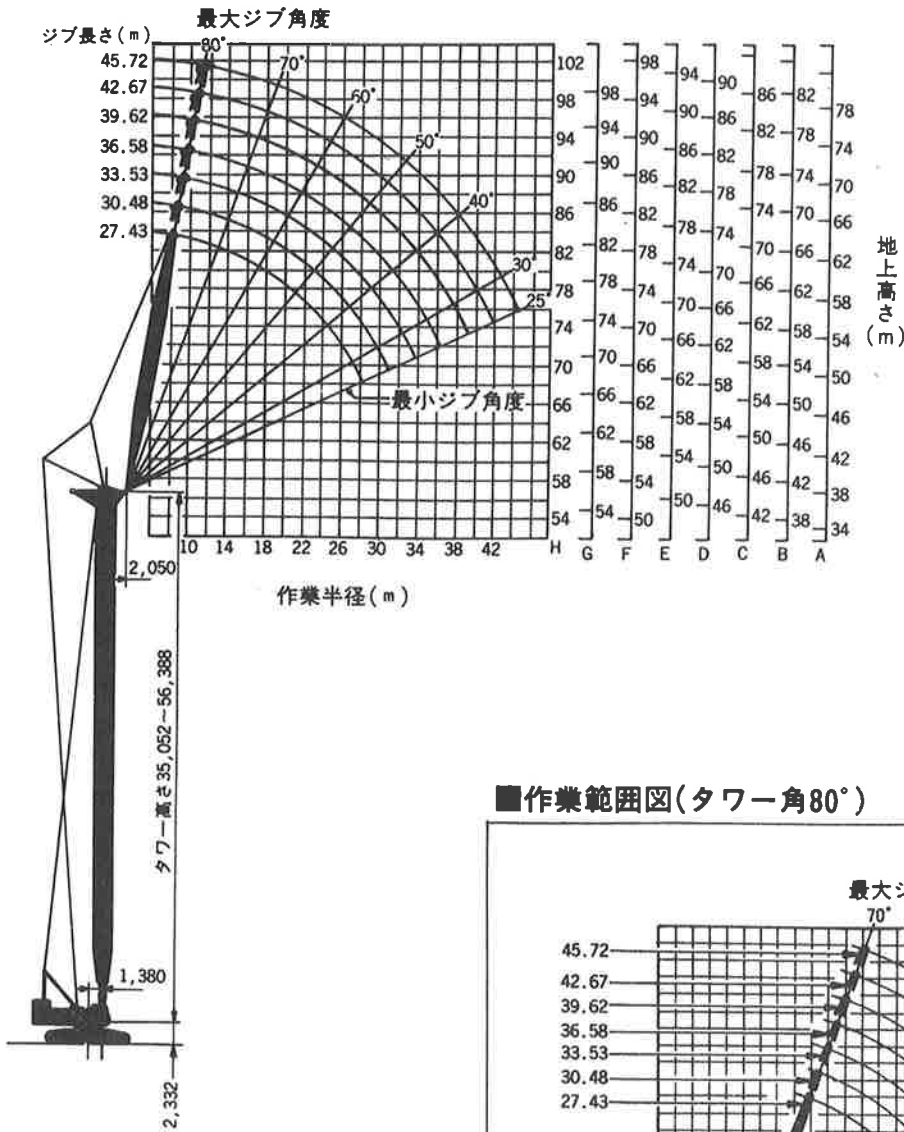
ジブ長さ(m)
最大ジブ角度
80°
45.72
42.67
39.62
36.58
33.53
30.48
27.43
70°
60°
50°
40°
30°
25°
最小ジブ角度

| H | G | F | E | D | C | B | A |
|---|---|---|---|---|---|---|---|
| 102 | 98 | 94 | 90 | 86 | 82 | 78 | |
| 98 | 94 | 90 | 86 | 82 | 78 | 74 | |
| 94 | 90 | 86 | 82 | 78 | 74 | 70 | |
| 90 | 86 | 82 | 78 | 74 | 70 | 66 | |
| 86 | 82 | 78 | 74 | 70 | 66 | 62 | |
| 82 | 78 | 74 | 70 | 66 | 62 | 58 | |
| 78 | 74 | 70 | 66 | 62 | 58 | 54 | |
| 74 | 70 | 66 | 62 | 58 | 54 | 50 | |
| 70 | 66 | 62 | 58 | 54 | 50 | 46 | |
| 66 | 62 | 58 | 54 | 50 | 46 | 42 | |
| 62 | 58 | 54 | 50 | 46 | 42 | 38 | |
| 58 | 54 | 50 | | | 38 | 34 | |
| 54 | | | | | | | |

地上高さ(m)

10 14 18 22 26 30 34 38 42
作業半径(m)
2,050
タワー高さ35,052~56,388
1,380
2,332

■作業範囲図(タワー角80°)
最大ジ
70°
45.72
42.67
39.62
36.58
33.53
30.48
27.43